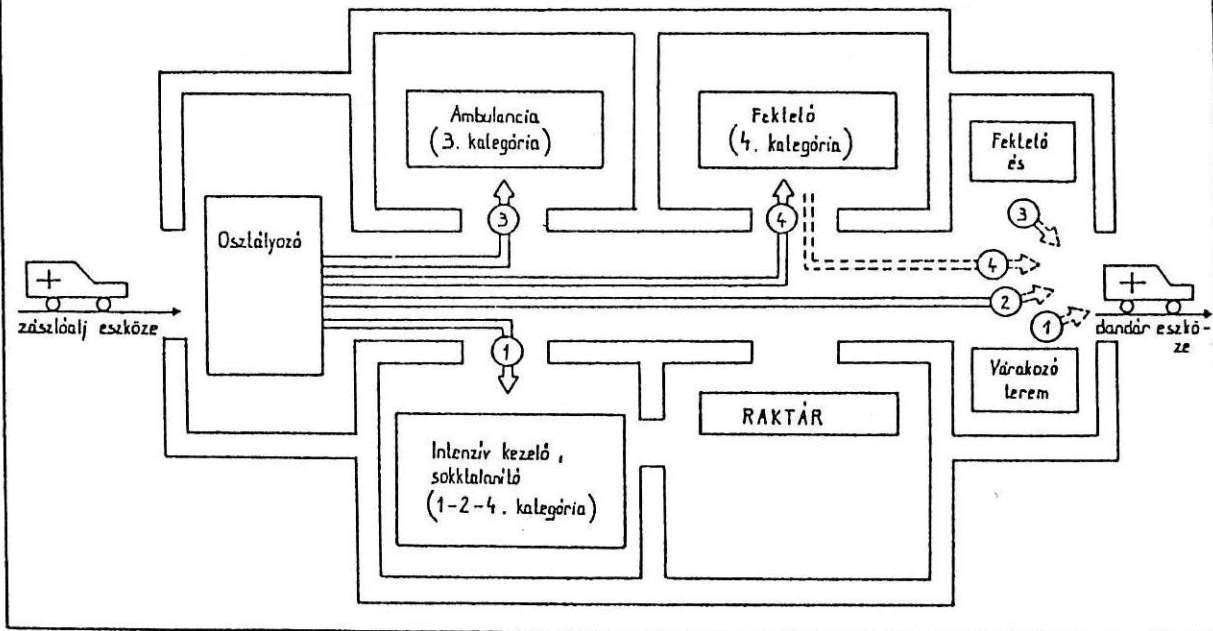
Ambulancia (3. kategória)

Fektelő (4. kategória)

Fektelő és

Osztályozó

3

4

3

4

2

1

1

+

+

zászlóalj eszköze

dandár eszköze

Várakozó terem

RAKTÁR

Intenzív kezelő, sokktalanító (1-2-4. kategória)